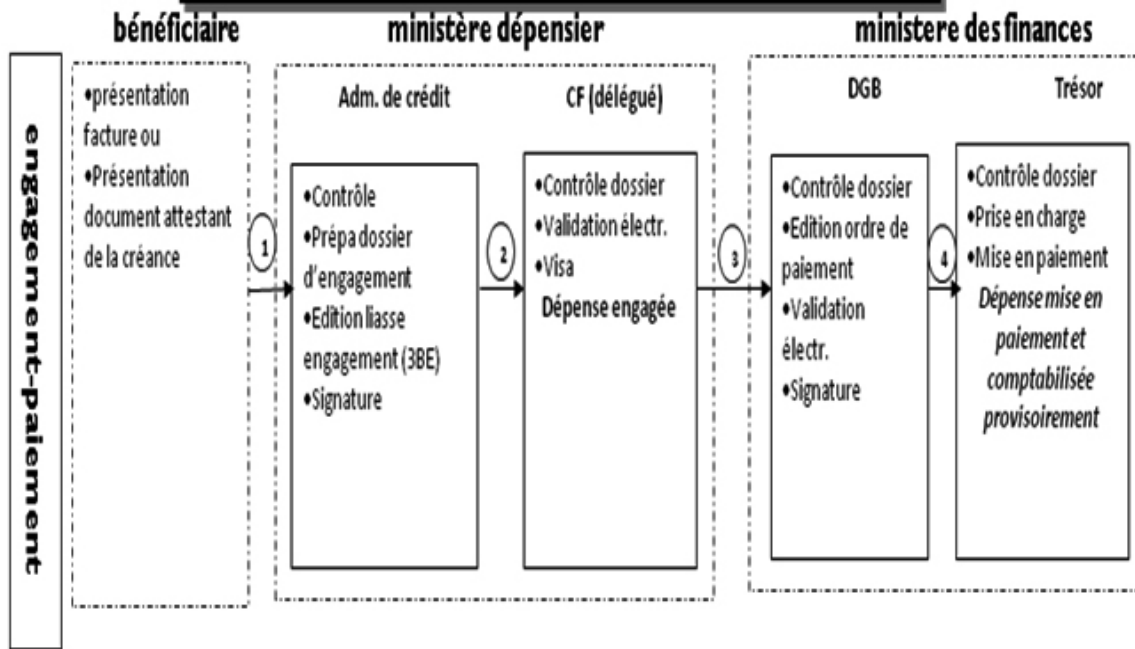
bénéficiaire

ministère dépensier

ministere des finances

engagement-paiement

•présentation facture ou
•Présentation document attestant de la créance

1

Adm. de crédit

•Contrôle
•Prépa dossier d'engagement
•Edition liasse engagement (3BE)
•Signature

2

CF (délégué)

•Contrôle dossier
•Validation électr.
•Visa
Dépense engagée

3

DGB

•Contrôle dossier
•Edition ordre de paiement
•Validation électr.
•Signature

4

Trésor

•Contrôle dossier
•Prise en charge
•Mise en paiement
*Dépense mise en paiement et comptabilisée provisoirement*